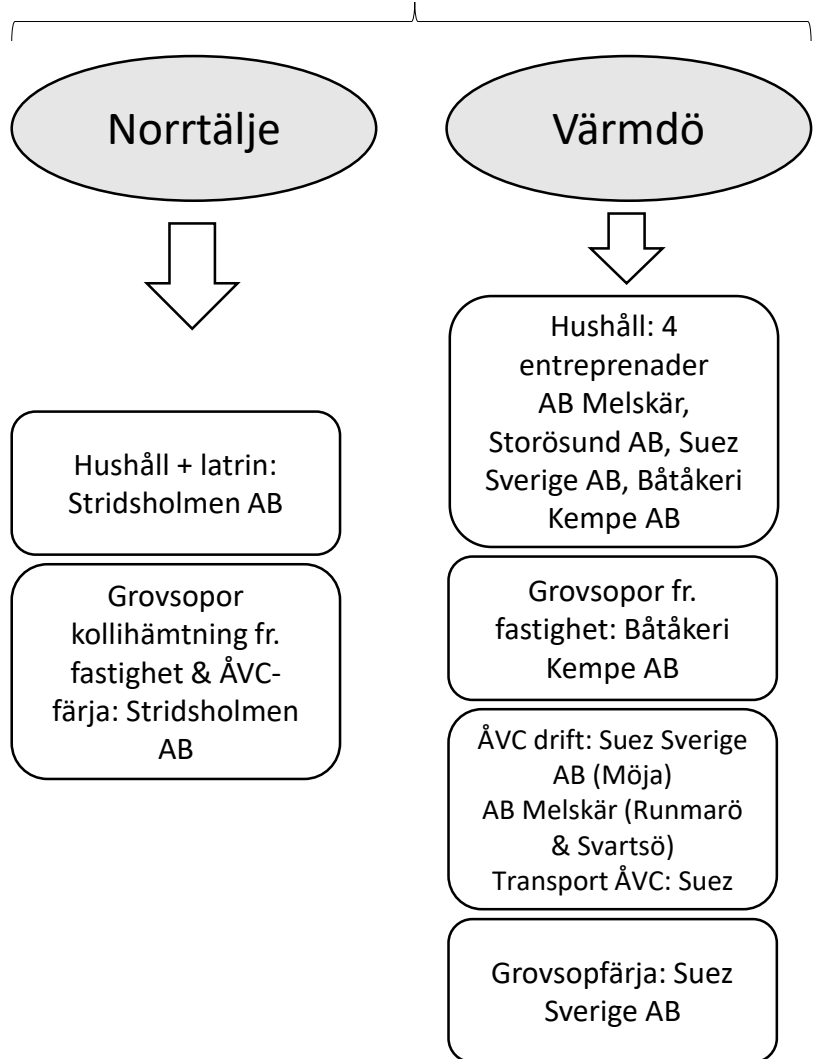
Norrtälje

Värmdö

Hushåll + latrin: Stridsholmen AB

Grovsopor kollihämtning fr. fastighet & ÅVC-färja: Stridsholmen AB

Hushåll: 4 entreprenader AB Melskär, Storösund AB, Suez Sverige AB, Båtåkeri Kempe AB

Grovsopor fr. fastighet: Båtåkeri Kempe AB

ÅVC drift: Suez Sverige AB (Möja)
AB Melskär (Runmarö & Svartsö)
Transport ÅVC: Suez

Grovsopfärja: Suez Sverige AB